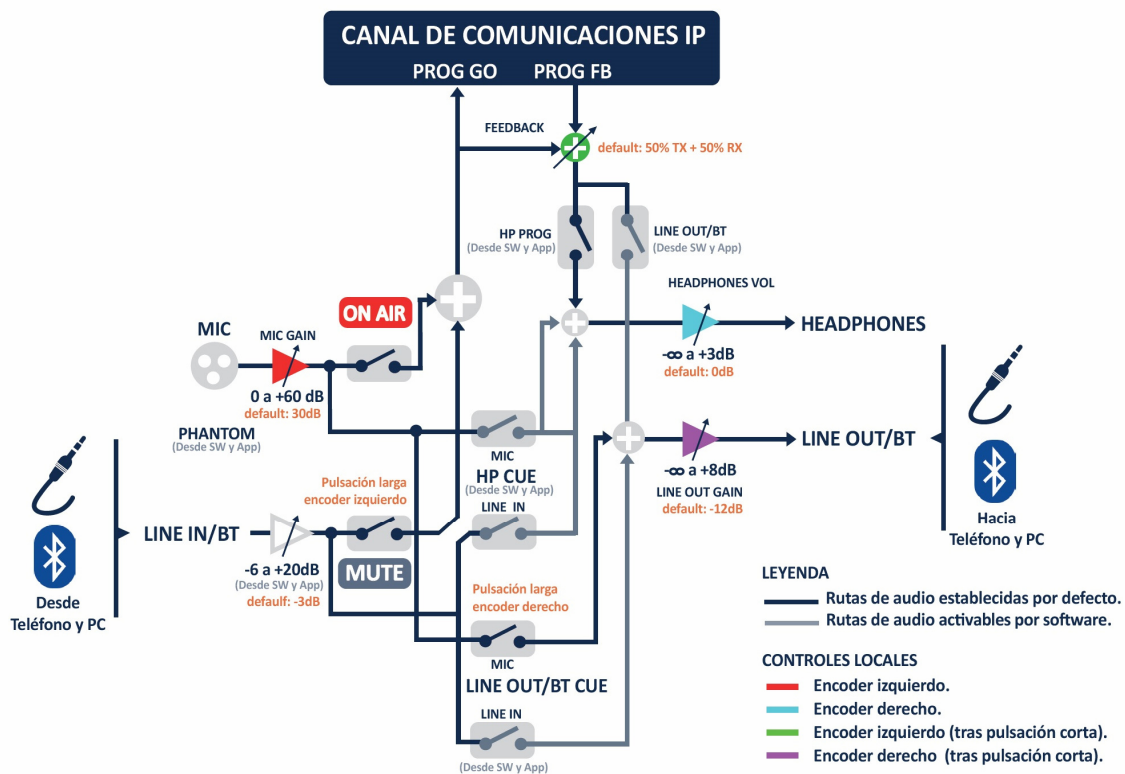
CANAL DE COMUNICACIONES IP

PROG GO

PROG FB

FEEDBACK

default: 50% TX + 50% RX

HP PROG
(Desde SW y App)

LINE OUT/BT
(Desde SW y App)

HEADPHONES VOL

ON AIR

MIC

MIC GAIN

HEADPHONES

0 a +60 dB
default: 30dB

$-\infty$ a +3dB
default: 0dB

PHANTOM
(Desde SW y App)

HP CUE
(Desde SW y App)

LINE OUT/BT

$-\infty$ a +8dB

LINE OUT GAIN
default: -12dB

Pulsación larga
encoder izquierdo

LINE IN

LINE IN/BT

-6 a +20dB
(Desde SW y App)
default: -3dB

MUTE

Desde
Teléfono y PC

Hacia
Teléfono y PC

Pulsación larga
encoder derecho

MIC

LINE OUT/BT CUE

LINE IN
(Desde SW y App)

LEYENDA
Rutas de audio establecidas por defecto.
Rutas de audio activables por software.

CONTROLES LOCALES
Encoder izquierdo.
Encoder derecho.
Encoder izquierdo (tras pulsación corta).
Encoder derecho (tras pulsación corta).